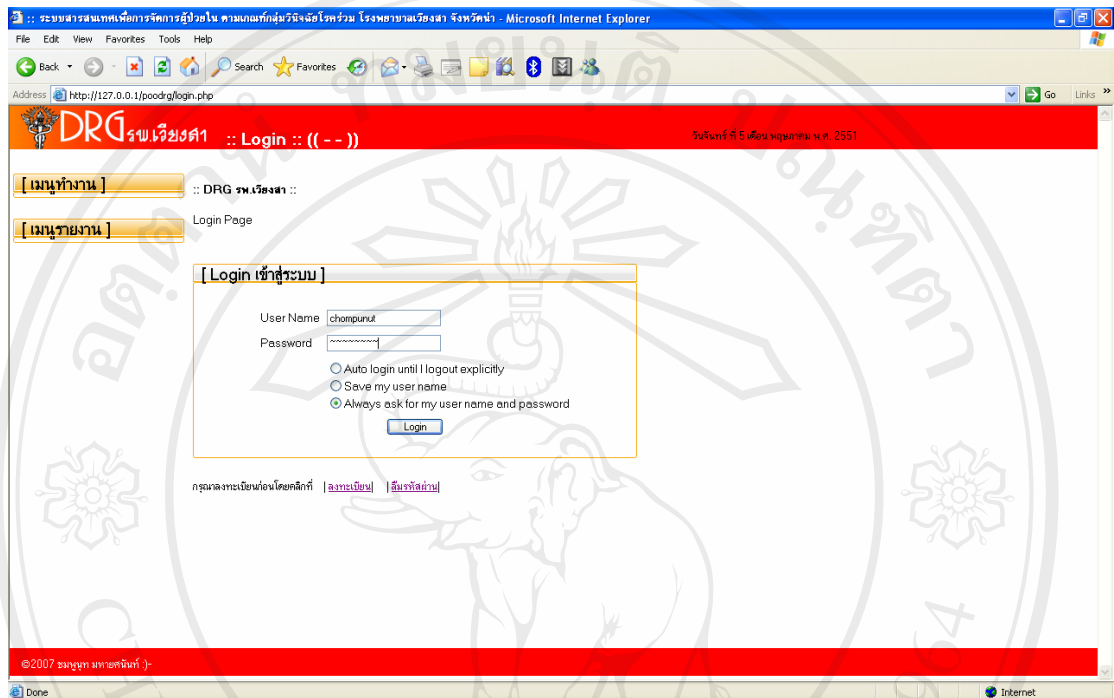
:: ระบบสารสนเทศเพื่อการจัดการผู้ป่วยใน ตามเกณฑ์กลุ่มวินิจฉัยโรคร่วม โรงพยาบาลเวียงสา จังหวัดน่าน - Microsoft Internet Explorer

File Edit View Favorites Tools Help

Back Search Favorites

Address http://127.0.0.1/poodrg/login.php Go Links

DRG รพ.เวียงสา :: Login :: (( - - ))

วันจันทร์ ที่ 5 เดือน พฤษภาคม พ.ศ. 2551

[ เมนูทำงาน ]

[ เมนูรายงาน ]

:: DRG รพ.เวียงสา ::

Login Page

[ Login เข้าสู่ระบบ ]

User Name chompunut

Password ~~~~~~~~

Auto login until I logout explicitly

Save my user name

Always ask for my user name and password

Login

กรุณาลงทะเบียนก่อนโดยคลิกที่ |ลงทะเบียน| |ลืมรหัสผ่าน|

©2007 ชมพูนุท มหายศนันท์ :)-

Done

Internet